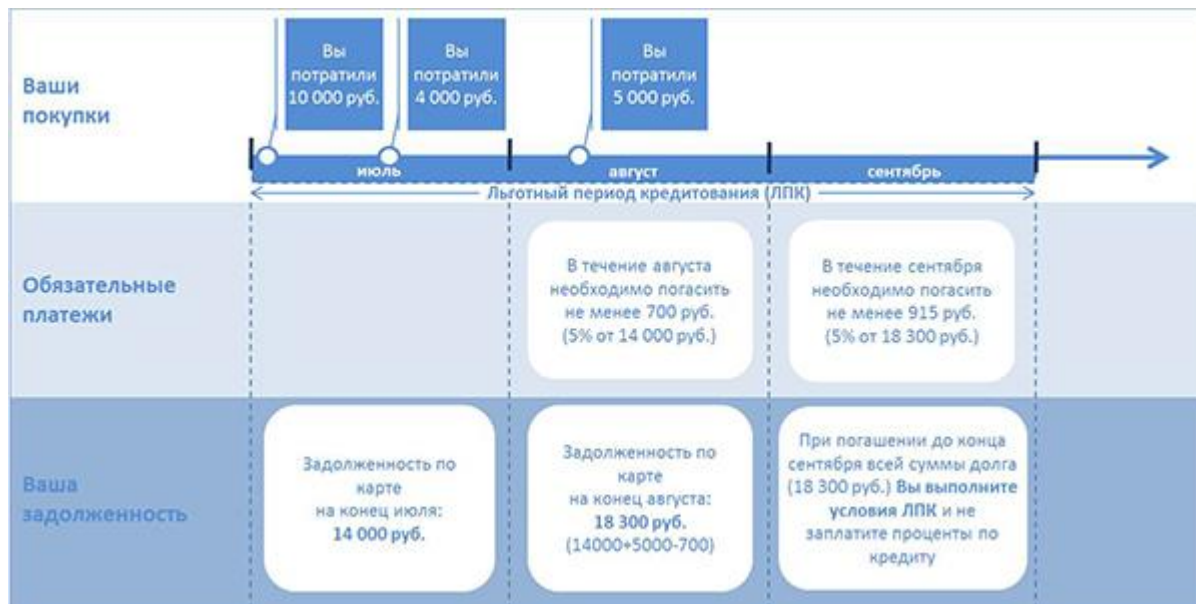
Ваши покупки

Вы потратили 10 000 руб.

Вы потратили 4 000 руб.

Вы потратили 5 000 руб.

июль

август

сентябрь

Льготный период кредитования (ЛПК)

Обязательные платежи

В течение августа необходимо погасить не менее 700 руб. (5% от 14 000 руб.)

В течение сентября необходимо погасить не менее 915 руб. (5% от 18 300 руб.)

Ваша задолженность

Задолженность по карте на конец июля: **14 000 руб.**

Задолженность по карте на конец августа: **18 300 руб.** (14000+5000-700)

При погашении до конца сентября всей суммы долга (18 300 руб.) **Вы выполните условия ЛПК** и не заплатите проценты по кредиту